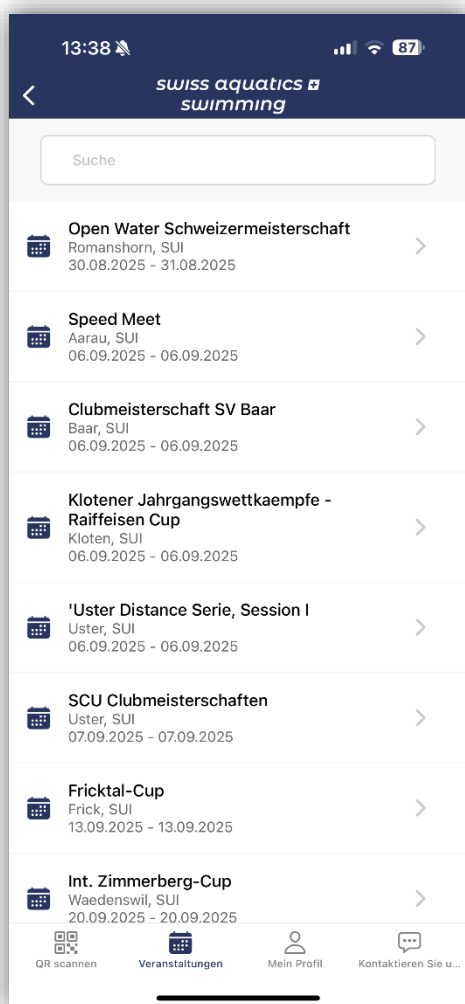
13:38

87

swiss aquatics swimming

Suche

Open Water Schweizermeisterschaft
Romanshorn, SUI
30.08.2025 - 31.08.2025

Speed Meet
Aarau, SUI
06.09.2025 - 06.09.2025

Clubmeisterschaft SV Baar
Baar, SUI
06.09.2025 - 06.09.2025

Klotener Jahrgangswettkaempfe - Raiffeisen Cup
Kloten, SUI
06.09.2025 - 06.09.2025

'Uster Distance Serie, Session I
Uster, SUI
06.09.2025 - 06.09.2025

SCU Clubmeisterschaften
Uster, SUI
07.09.2025 - 07.09.2025

Fricktal-Cup
Frick, SUI
13.09.2025 - 13.09.2025

Int. Zimmerberg-Cup
Waedenswil, SUI
20.09.2025 - 20.09.2025

QR scannen
Veranstaltungen
Mein Profil
Kontaktieren Sie u...